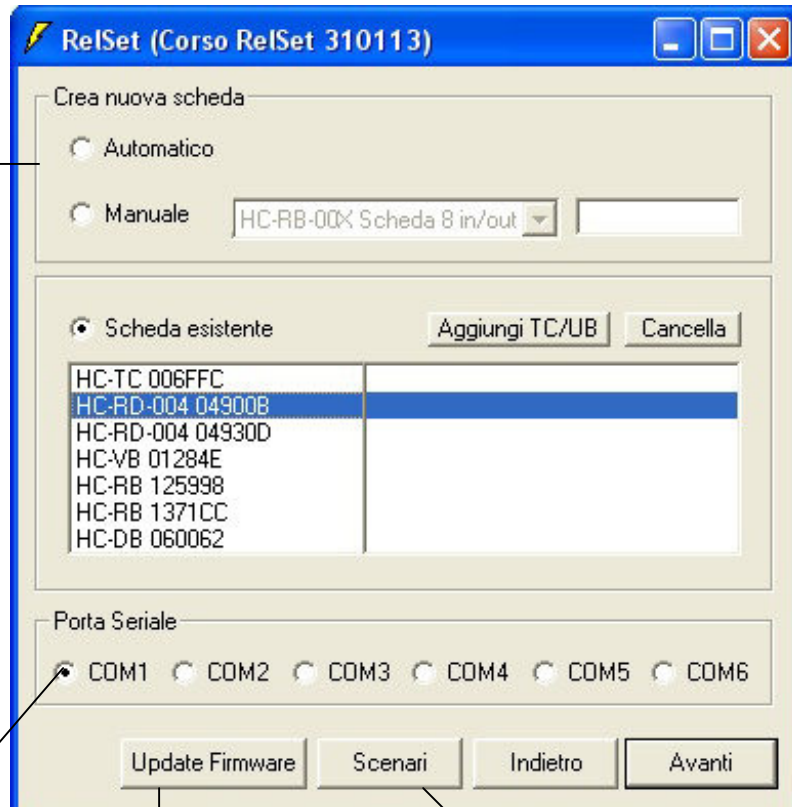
RelSet (Corso RelSet 310113)

Crea nuova scheda

Automatico

Manuale HC-RB-00X Scheda 8 in/out

Scheda esistente

Aggiungi TC/UB

Cancella

HC-TC 006FFC
HC-RD-004 04900B
HC-RD-004 04930D
HC-VB 01284E
HC-RB 125998
HC-RB 1371CC
HC-DB 060062

Porta Seriale

COM1 COM2 COM3 COM4 COM5 COM6

Update Firmware

Scenari

Indietro

Avanti